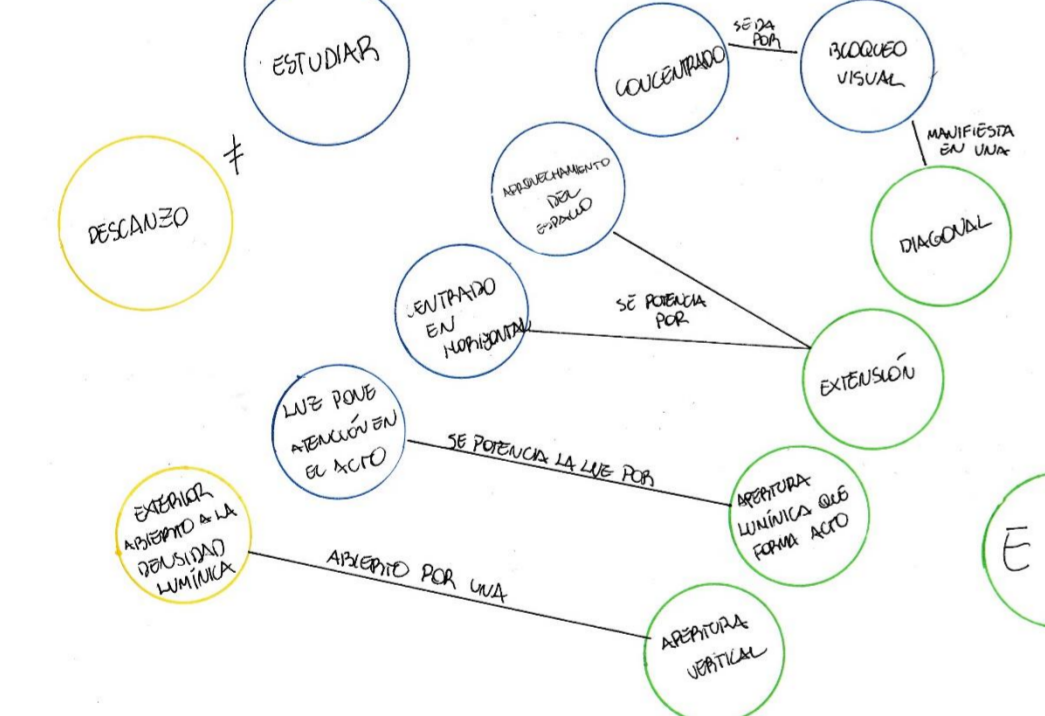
ESTUDIAR

≠

DESCANZO

CONCENTRADO

SE DA POR

BLOQUEO VISUAL

MANIFIESTA EN UNA

DIAGONAL

APROVECHAMIENTO DEL ESPACIO

CENTRADO EN HORIZONTAL

SE POTENCIA POR

EXTENSIÓN

LUZ PONE ATENCIÓN EN EL ACTO

SE POTENCIA LA LUZ POR

APERTURA LUMÍNICA QUE FORMA ACTO

EXTERIOR ABIERTO A LA DENSIDAD LUMÍNICA

ABIERTO POR UNA

APERTURA VERTICAL

E